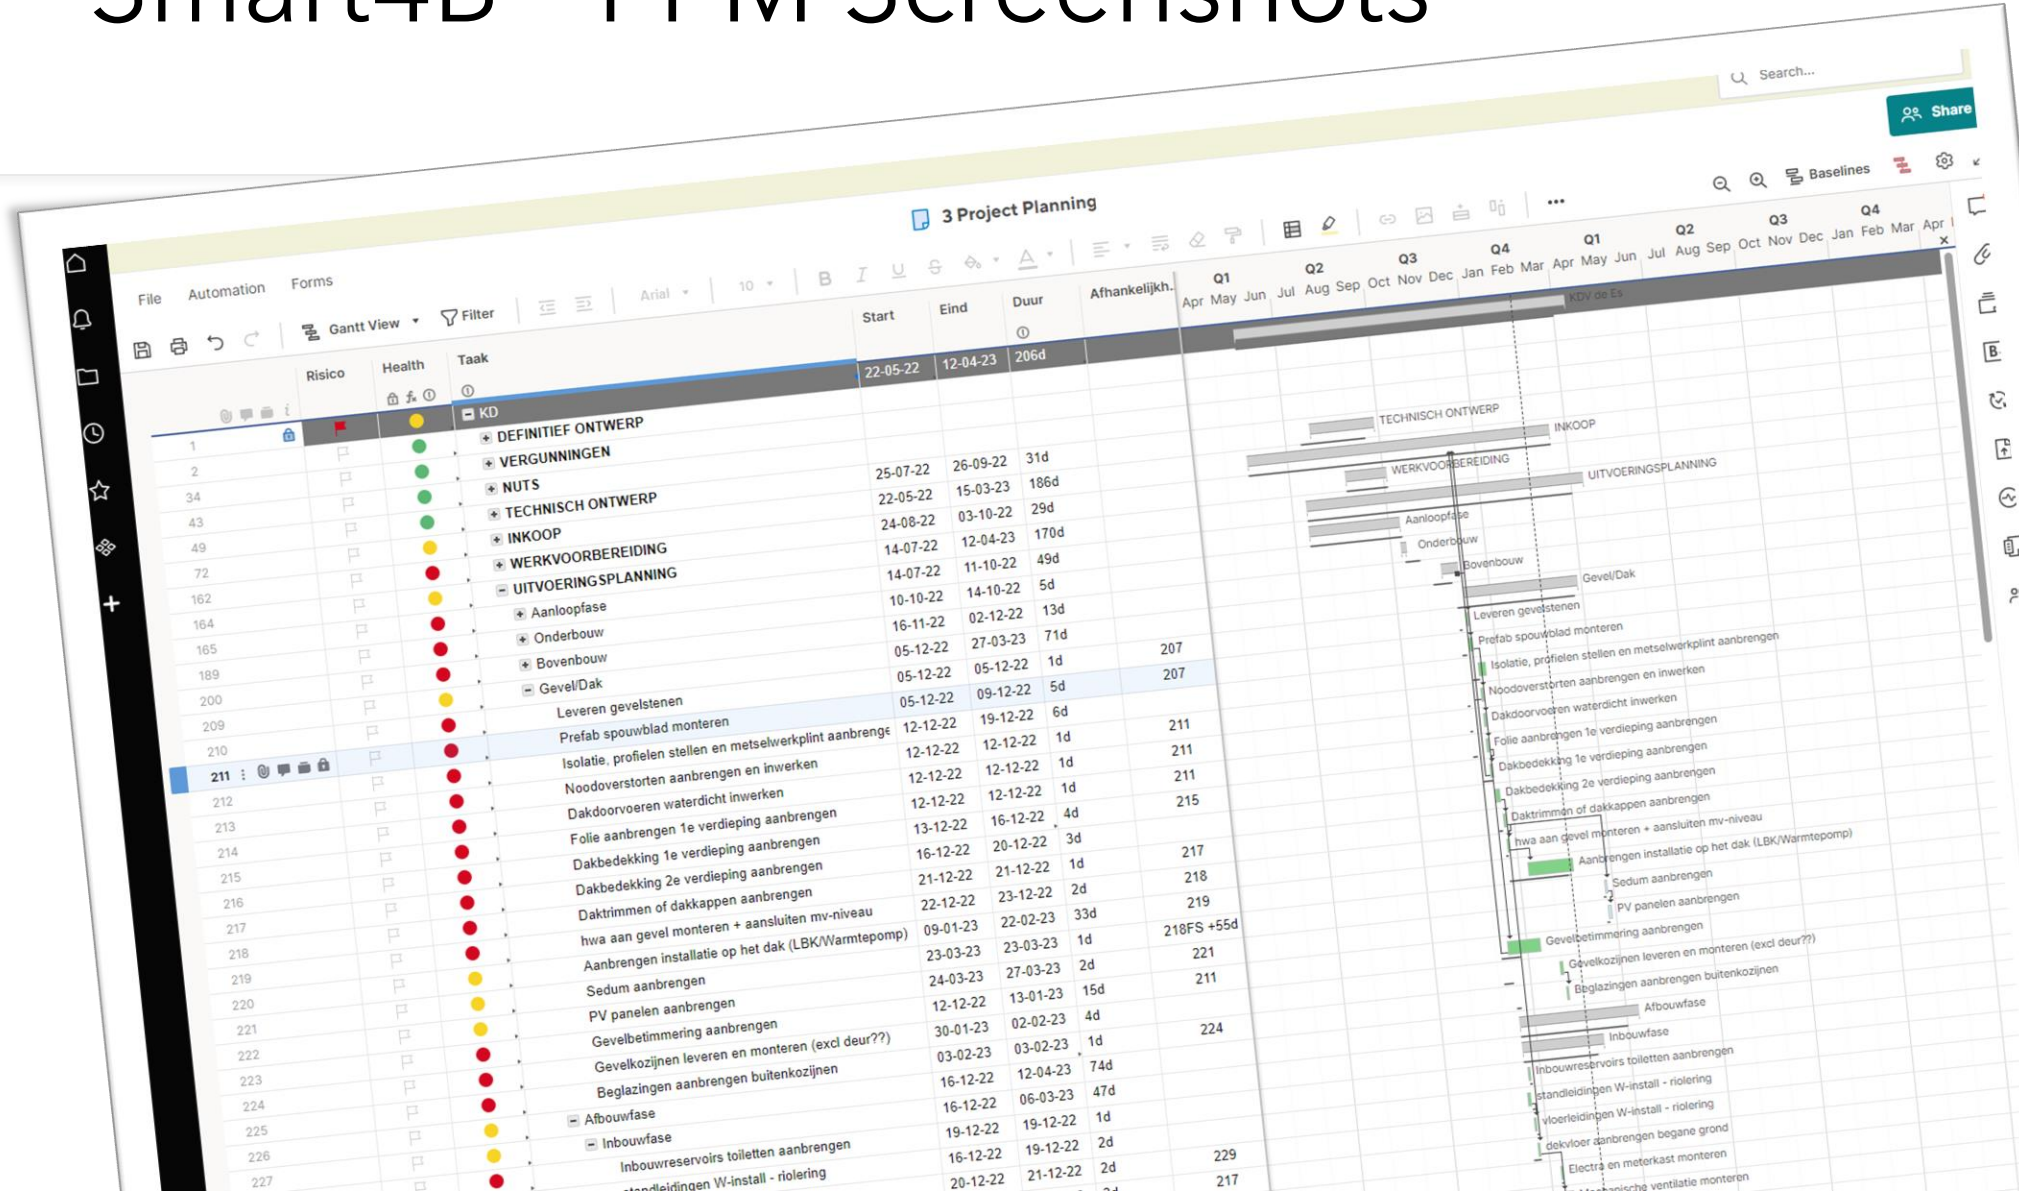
Search...

Share

3 Project Planning

File Automation Forms

Gantt View Filter

Arial 10

Baselines

Risico Health Taak Start Eind Duur Afhankelijkh.

| | Taak | Start | Eind | Duur | Afhankelijkh. |
|---|---|---|---|---|---|
| | KD | 22-05-22 | 12-04-23 | 206d | |
| 1 | DEFINITIEF ONTWERP | | | | |
| 2 | VERGUNNINGEN | | | | |
| 34 | NUTS | 25-07-22 | 26-09-22 | 31d | |
| 43 | TECHNISCH ONTWERP | 22-05-22 | 15-03-23 | 186d | |
| 49 | INKOOP | 24-08-22 | 03-10-22 | 29d | |
| 72 | WERKVOORBEREIDING | 14-07-22 | 12-04-23 | 170d | |
| 162 | UITVOERINGSPLANNING | 14-07-22 | 11-10-22 | 49d | |
| 164 | Aanloopfase | 10-10-22 | 14-10-22 | 5d | |
| 165 | Onderbouw | 16-11-22 | 02-12-22 | 13d | |
| 189 | Bovenbouw | 05-12-22 | 27-03-23 | 71d | 207 |
| 200 | Gevel/Dak | 05-12-22 | 05-12-22 | 1d | 207 |
| 209 | Leveren gevelstenen | 05-12-22 | 09-12-22 | 5d | |
| 210 | Prefab spouwblad monteren | 12-12-22 | 19-12-22 | 6d | 211 |
| 211 | Isolatie, profielen stellen en metselwerkplint aanbrenge | 12-12-22 | 12-12-22 | 1d | 211 |
| 212 | Noodoverstorten aanbrengen en inwerken | 12-12-22 | 12-12-22 | 1d | 211 |
| 213 | Dakdoorvoeren waterdicht inwerken | 12-12-22 | 12-12-22 | 1d | 215 |
| 214 | Folie aanbrengen 1e verdieping aanbrengen | 13-12-22 | 16-12-22 | 4d | |
| 215 | Dakbedekking 1e verdieping aanbrengen | 16-12-22 | 20-12-22 | 3d | 217 |
| 216 | Dakbedekking 2e verdieping aanbrengen | 21-12-22 | 21-12-22 | 1d | 218 |
| 217 | Daktrimmen of dakkappen aanbrengen | 22-12-22 | 23-12-22 | 2d | 219 |
| 218 | hwa aan gevel monteren + aansluiten mv-niveau | 09-01-23 | 22-02-23 | 33d | 218FS +55d |
| 219 | Aanbrengen installatie op het dak (LBK/Warmtepomp) | 23-03-23 | 23-03-23 | 1d | 221 |
| 220 | Sedum aanbrengen | 24-03-23 | 27-03-23 | 2d | 211 |
| 221 | PV panelen aanbrengen | 12-12-22 | 13-01-23 | 15d | |
| 222 | Gevelbetimmering aanbrengen | 30-01-23 | 02-02-23 | 4d | 224 |
| 223 | Gevelkozijnen leveren en monteren (excl deur??) | 03-02-23 | 03-02-23 | 1d | |
| 224 | Beglazingen aanbrengen buitenkozijnen | 16-12-22 | 12-04-23 | 74d | |
| 225 | Afbouwfase | 16-12-22 | 06-03-23 | 47d | |
| 226 | Inbouwfase | 19-12-22 | 19-12-22 | 1d | |
| 227 | Inbouwreservoirs toiletten aanbrengen | 16-12-22 | 19-12-22 | 2d | 229 |
| | standleidingen W-install - riolering | 20-12-22 | 21-12-22 | 2d | 217 |

Q1 Q2 Q3 Q4 Q1 Q2 Q3 Q4
Apr May Jun Jul Aug Sep Oct Nov Dec Jan Feb Mar Apr May Jun Jul Aug Sep Oct Nov Dec Jan Feb Mar Apr

KDV de Es
TECHNISCH ONTWERP
INKOOP
WERKVOORBEREIDING
UITVOERINGSPLANNING
Aanloopfase
Onderbouw
Bovenbouw
Gevel/Dak
Leveren gevelstenen
Prefab spouwblad monteren
Isolatie, profielen stellen en metselwerkplint aanbrengen
Noodoverstorten aanbrengen en inwerken
Dakdoorvoeren waterdicht inwerken
Folie aanbrengen 1e verdieping aanbrengen
Dakbedekking 1e verdieping aanbrengen
Dakbedekking 2e verdieping aanbrengen
Daktrimmen of dakkappen aanbrengen
hwa aan gevel monteren + aansluiten mv-niveau
Aanbrengen installatie op het dak (LBK/Warmtepomp)
Sedum aanbrengen
PV panelen aanbrengen
Gevelbetimmering aanbrengen
Gevelkozijnen leveren en monteren (excl deur??)
Beglazingen aanbrengen buitenkozijnen
Afbouwfase
Inbouwfase
Inbouwreservoirs toiletten aanbrengen
standleidingen W-install - riolering
vloerleidingen W-install - riolering
dekvloer aanbrengen begane grond
Electra en meterkast monteren
Mechanische ventilatie monteren